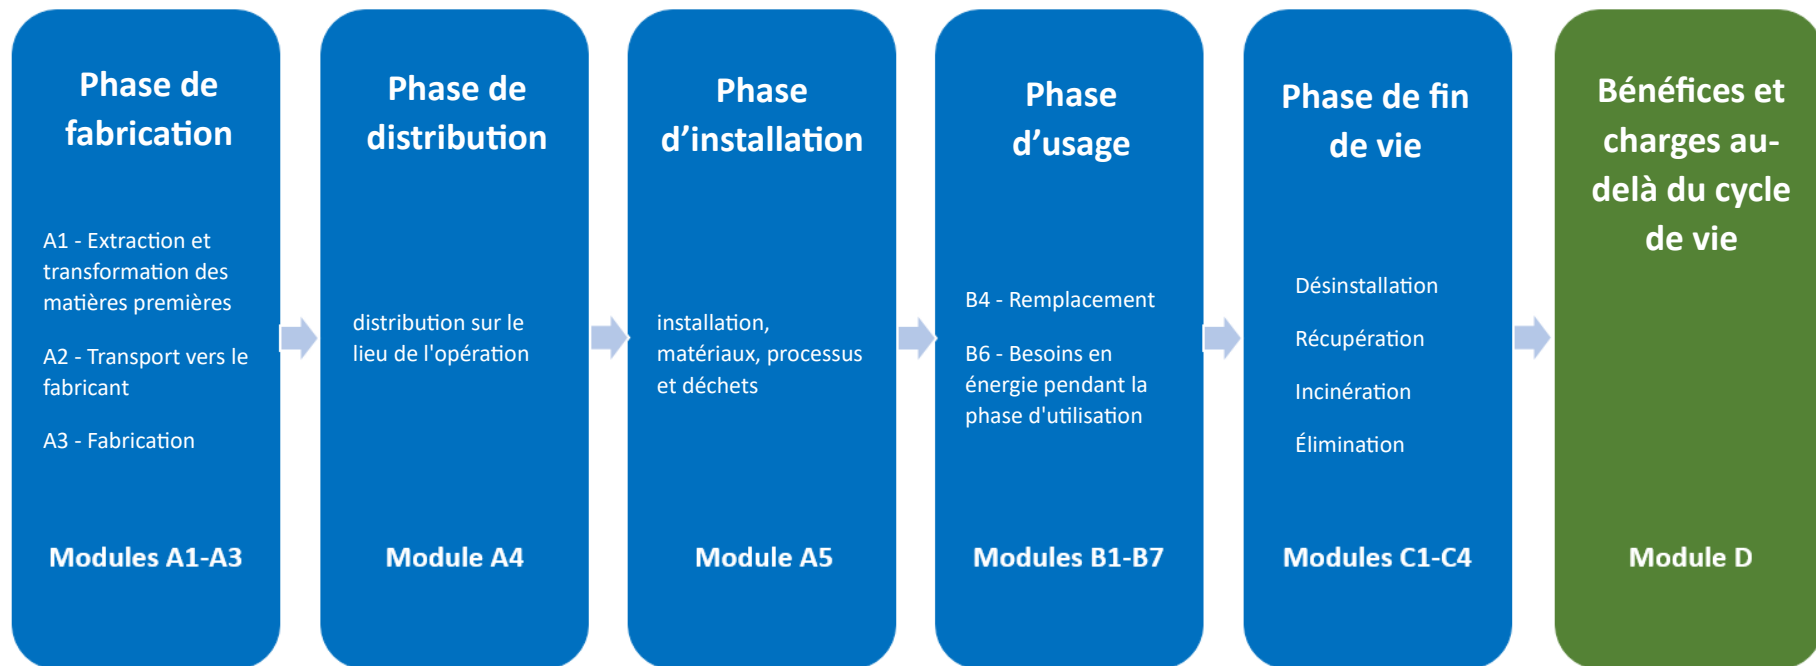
Phase de fabrication

A1 - Extraction et transformation des matières premières

A2 - Transport vers le fabricant

A3 - Fabrication

Modules A1-A3

Phase de distribution

distribution sur le lieu de l'opération

Module A4

Phase d'installation

installation, matériaux, processus et déchets

Module A5

Phase d'usage

B4 - Remplacement

B6 - Besoins en énergie pendant la phase d'utilisation

Modules B1-B7

Phase de fin de vie

Désinstallation

Récupération

Incinération

Élimination

Modules C1-C4

Bénéfices et charges au-delà du cycle de vie

Module D